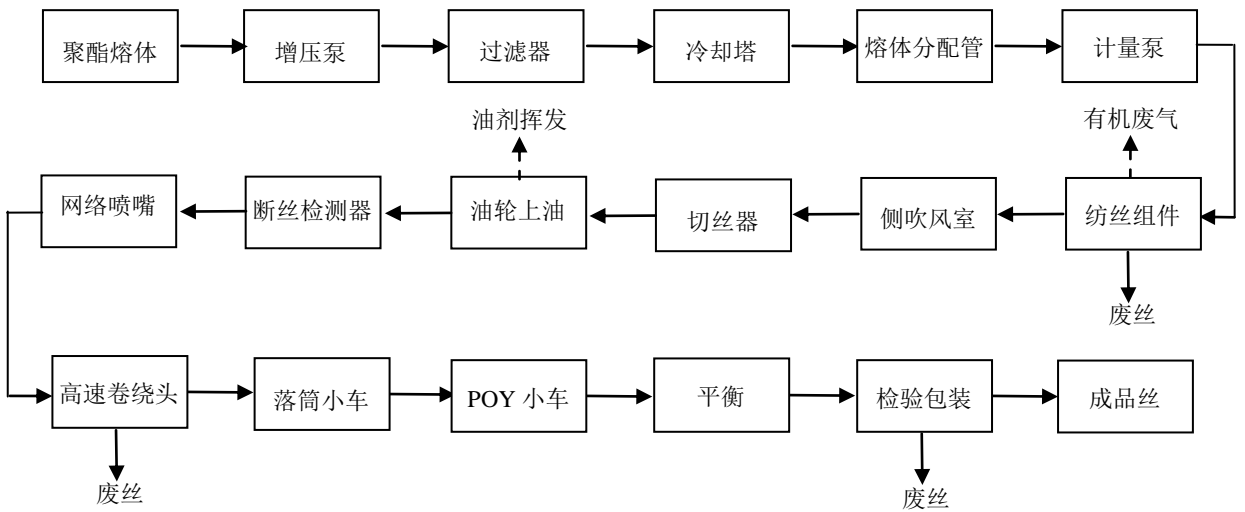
聚酯熔体

增压泵

过滤器

冷却塔

熔体分配管

计量泵

有机废气

纺丝组件

废丝

侧吹风室

切丝器

油轮上油

油剂挥发

断丝检测器

网络喷嘴

高速卷绕头

废丝

落筒小车

POY 小车

平衡

检验包装

废丝

成品丝